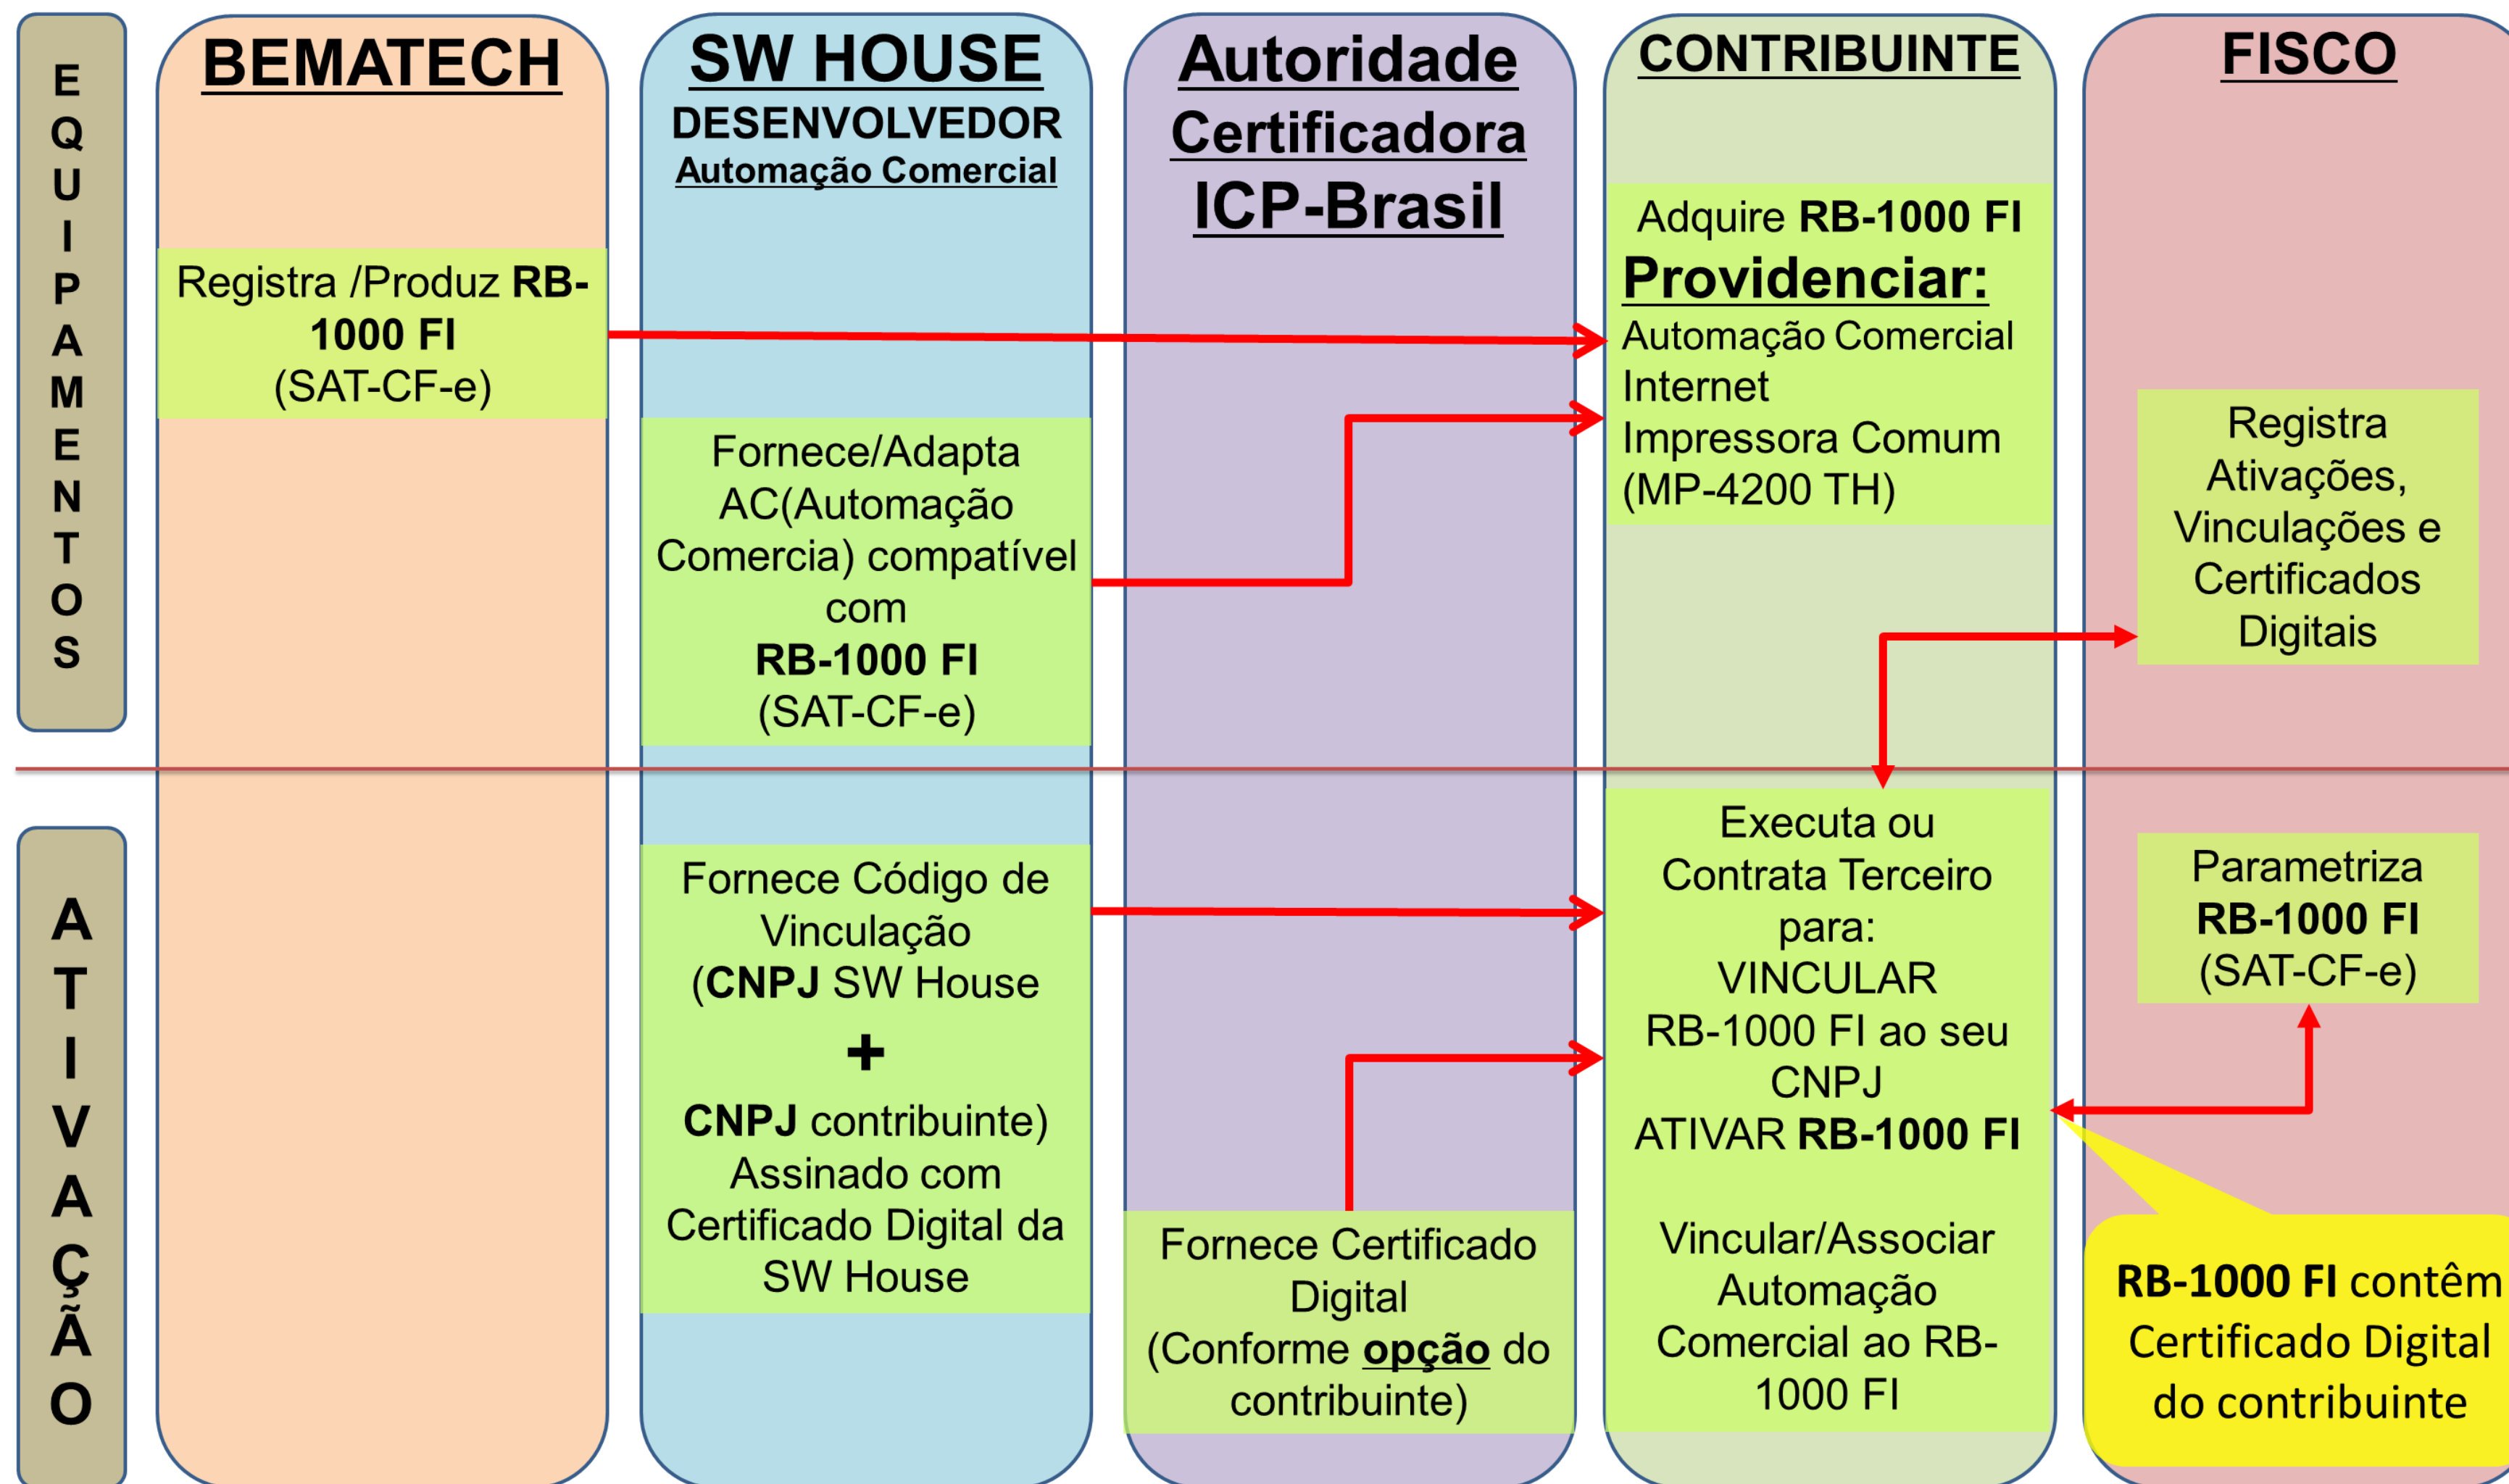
EQUIPAMENTOS

ATIVAÇÃO

BEMATECH

Registra /Produz RB-1000 FI (SAT-CF-e)

SW HOUSE
DESENVOLVEDOR
Automação Comercial

Fornece/Adapta AC(Automação Comercia) compatível com RB-1000 FI (SAT-CF-e)

Fornece Código de Vinculação (CNPJ SW House
+
CNPJ contribuinte) Assinado com Certificado Digital da SW House

Autoridade Certificadora ICP-Brasil

Fornece Certificado Digital (Conforme opção do contribuinte)

CONTRIBUINTE

Adquire RB-1000 FI
Providenciar:
Automação Comercial
Internet
Impressora Comum (MP-4200 TH)

Executa ou Contrata Terceiro para:
VINCULAR RB-1000 FI ao seu CNPJ
ATIVAR RB-1000 FI

Vincular/Associar Automação Comercial ao RB-1000 FI

FISCO

Registra Ativações, Vinculações e Certificados Digitais

Parametriza RB-1000 FI (SAT-CF-e)

RB-1000 FI contêm Certificado Digital do contribuinte